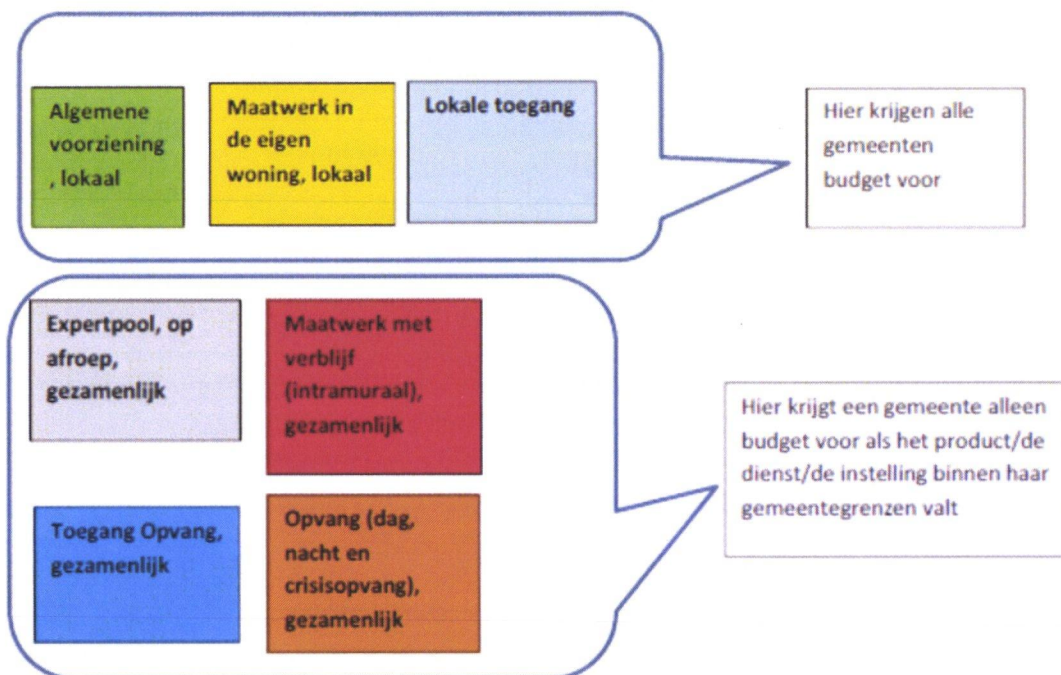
Algemene voorziening , lokaal

Maatwerk in de eigen woning, lokaal

Lokale toegang

Hier krijgen alle gemeenten budget voor

Expertpool, op afroep, gezamenlijk

Maatwerk met verblijf (intramuraal), gezamenlijk

Toegang Opvang, gezamenlijk

Opvang (dag, nacht en crisisopvang), gezamenlijk

Hier krijgt een gemeente alleen budget voor als het product/de dienst/de instelling binnen haar gemeentegrenzen valt